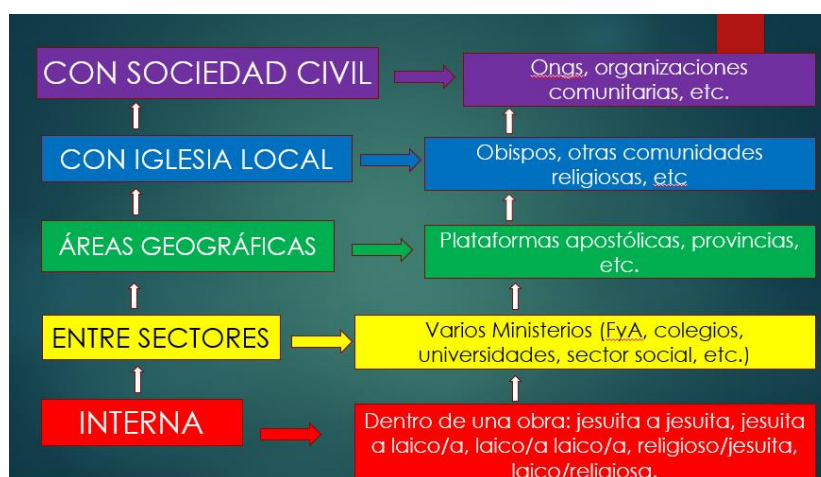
CON SOCIEDAD CIVIL

Ongs, organizaciones comunitarias, etc.

CON IGLESIA LOCAL

Obispos, otras comunidades religiosas, etc

ÁREAS GEOGRÁFICAS

Plataformas apostólicas, provincias, etc.

ENTRE SECTORES

Varios Ministerios (FyA, colegios, universidades, sector social, etc.)

INTERNA

Dentro de una obra: jesuita a jesuita, jesuita a laico/a, laico/a laico/a, religioso/jesuita, laico/religiosa.